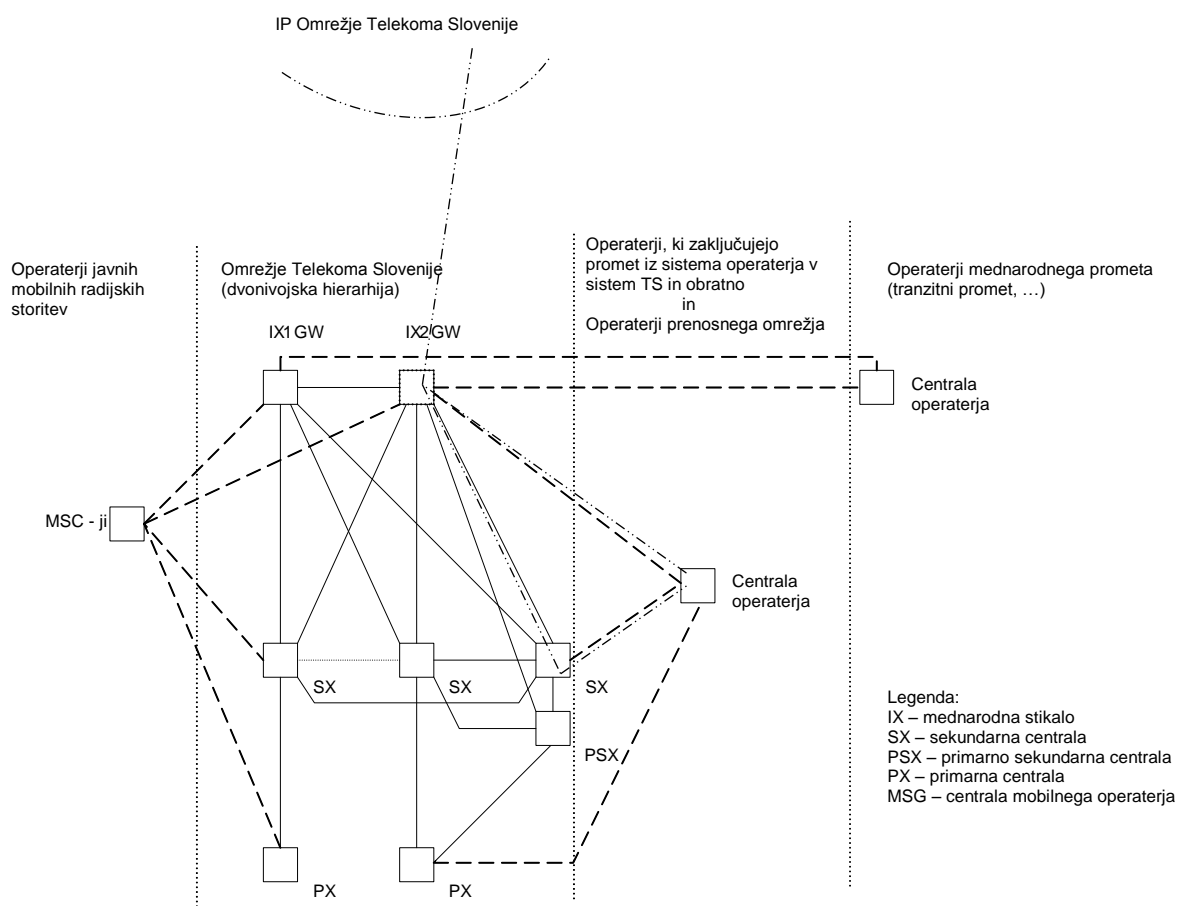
IP Omrežje Telekoma Slovenije

Operaterji javnih mobilnih radijskih storitev

Omrežje Telekoma Slovenije (dvonivojska hierarhija)

Operaterji, ki zaključujejo promet iz sistema operaterja v sistem TS in obratno
in
Operaterji prenosnega omrežja

Operaterji mednarodnega prometa (tranzitni promet, …)

IX1 GW

IX2 GW

Centrala operaterja

MSC - ji

Centrala operaterja

SX

SX

SX

PSX

PX

PX

Legenda:
IX – mednarodna stikalo
SX – sekundarna centrala
PSX – primarno sekundarna centrala
PX – primarna centrala
MSG – centrala mobilnega operaterja